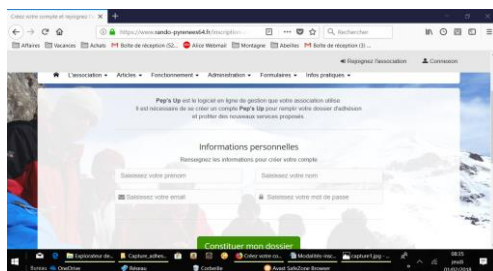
Créez votre compte et rejoignez l'a ×  +

https://www.rando-pyrenees64.fr/inscription/...  Rechercher

Affaires  Vacances  Achats  Boîte de réception (52...  Alice Webmail  Montagne  Abeilles  Boîte de réception (3) ...

Rejoignez l'association  Connexion

L'association ▾  Articles ▾  Fonctionnement ▾  Administration ▾  Formulaires ▾  Infos pratiques ▾

Pep's Up est le logiciel en ligne de gestion que votre association utilise
Il est nécessaire de se créer un compte Pep's Up pour remplir votre dossier d'adhésion et profiter des nouveaux services proposés.

Informations personnelles

Renseignez les informations pour créer votre compte

Saisissez votre prénom

Saisissez votre nom

Saisissez votre email

Saisissez votre mot de passe

Constituer mon dossier

Explorateur de...  Capture_adhes...  Créez votre co...  Modalités insc...  capture1.jpg - ...

08:35
jeudi
01/03/2018

Bureau  OneDrive  Réseau  Corbeille  Avast SafeZone Browser